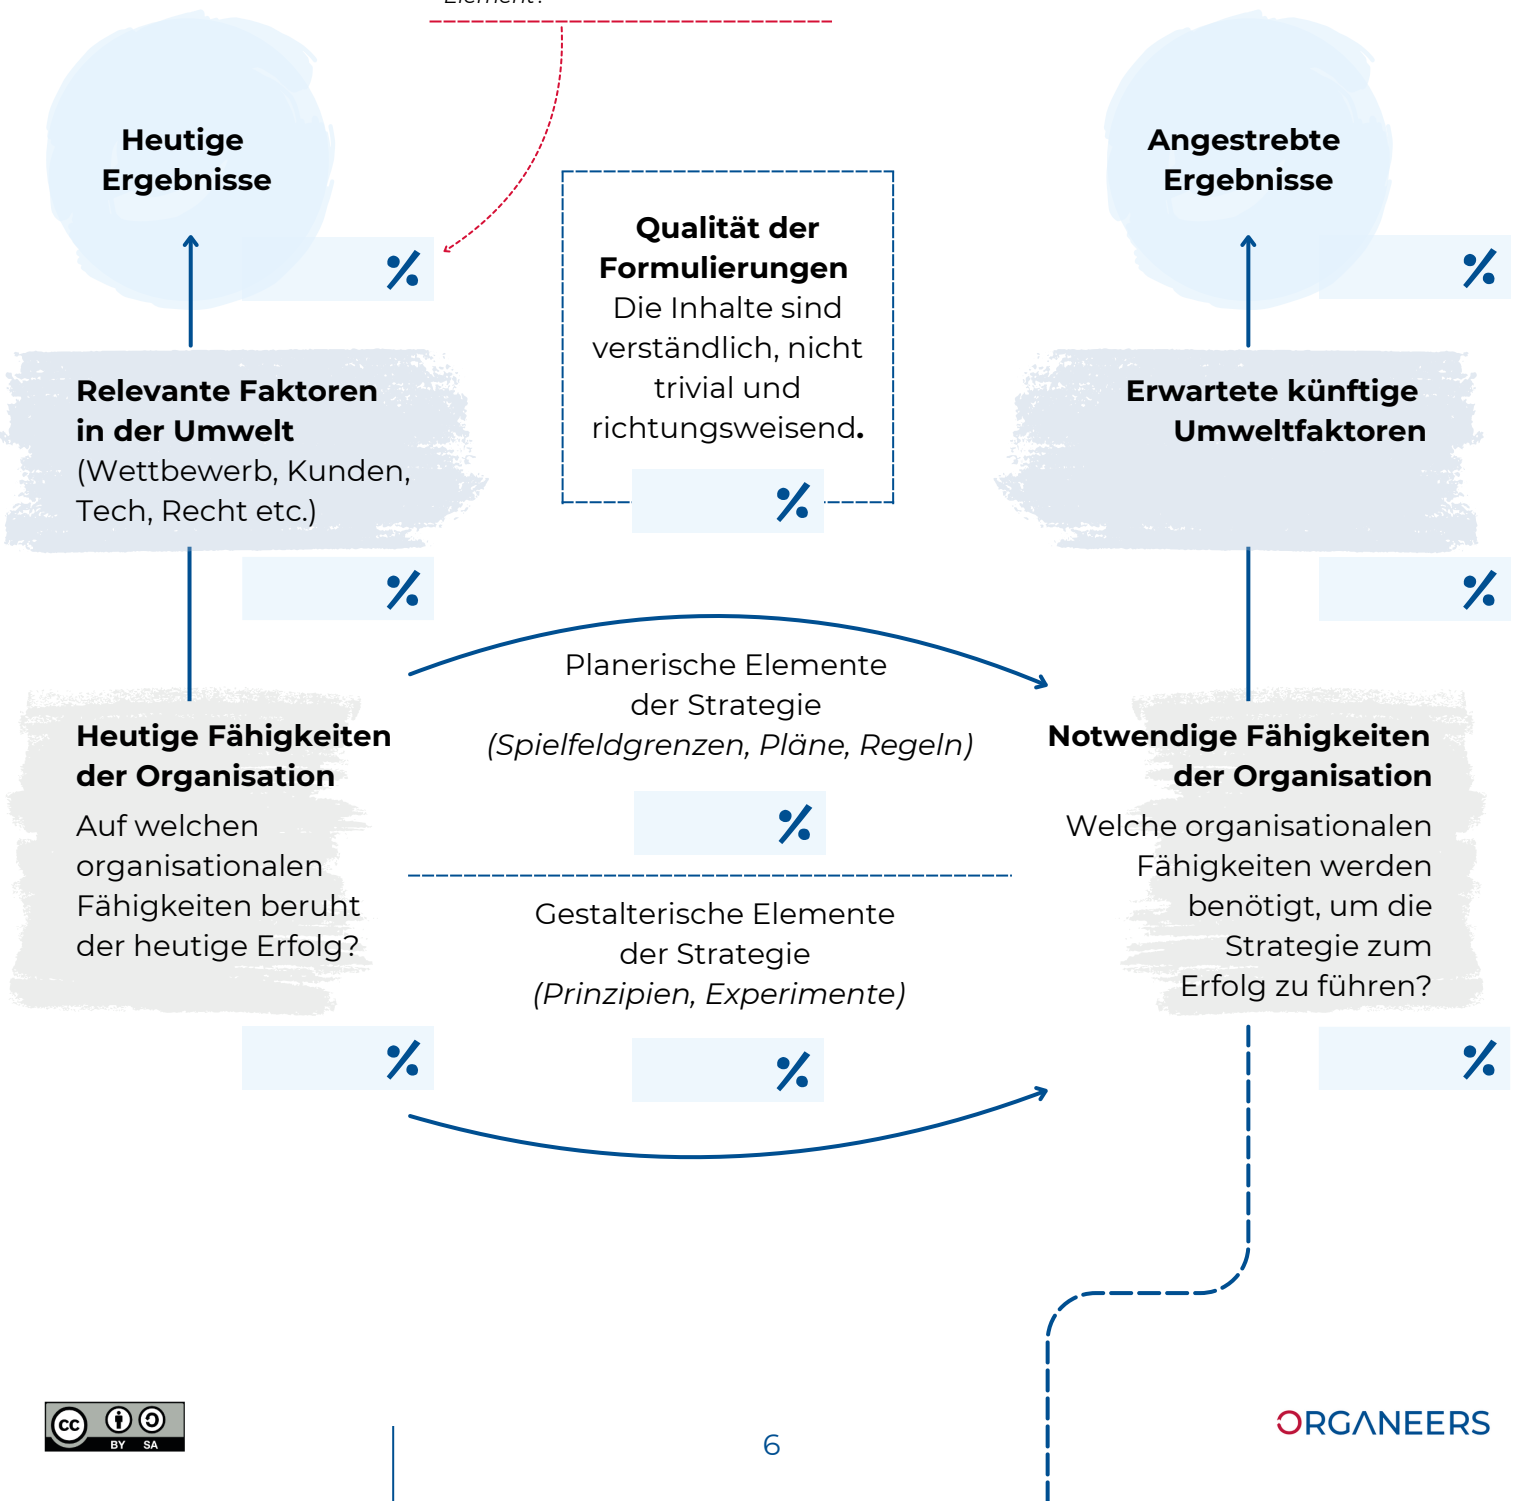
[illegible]

Heutige Ergebnisse

%

Qualität der Formulierungen
Die Inhalte sind verständlich, nicht trivial und richtungsweisend.

%

Angestrebte Ergebnisse

%

Relevante Faktoren in der Umwelt
(Wettbewerb, Kunden, Tech, Recht etc.)

%

Erwartete künftige Umweltfaktoren

%

Planerische Elemente der Strategie
(Spielfeldgrenzen, Pläne, Regeln)

%

Heutige Fähigkeiten der Organisation
Auf welchen organisationalen Fähigkeiten beruht der heutige Erfolg?

Notwendige Fähigkeiten der Organisation
Welche organisationalen Fähigkeiten werden benötigt, um die Strategie zum Erfolg zu führen?

Gestalterische Elemente der Strategie
(Prinzipien, Experimente)

%

%

%

cc BY SA

6

ORGANEERS